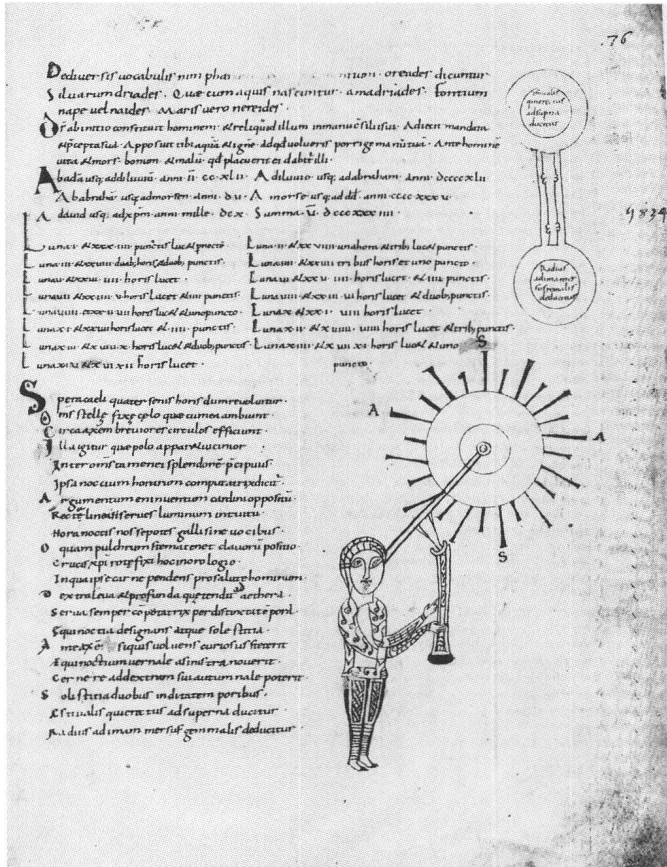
76

Dedueri sis uocabulis nim pha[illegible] orcades dicuntur. S duarum driades. Que cum aquis nascuntur amadriades. Fontium napee uel naides. Maris uero nereides.

D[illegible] ab initio constituit hominem & reliquid illum inmanu consilii sui. Adiecit mandata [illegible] Apposuit tibi aquam & ignem ad quod uolueris porrige manum tuam. Ante hominem uita & mors bonum & malum. qd placuerit ei dabitur illi.

Ab adam usq; ad diluuium anni ii cc xl ii. A diluuio usq; ad abraham anni dccccxl ii. Ab abraham usq; ad morsen anni d x. A morse usq; ad dd anni cccc lxxx. A dauid usq; ad xpm anni mille dex. Summa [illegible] dcccxxxiii.

Luna i xxx iiii punctis luce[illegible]
Luna ii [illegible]
Luna iii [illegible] horis lucet
Luna iiii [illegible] luce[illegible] punctis
Luna v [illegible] punct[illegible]
Luna vi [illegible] punctis
Luna vii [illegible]

Luna viii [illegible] punctis
Luna viiii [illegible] uno puncto
Luna x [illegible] punctis
Luna xi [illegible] duobus punctis
Luna xii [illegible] punctis
Luna xiii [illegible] uno puncto

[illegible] quierenti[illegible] ad superna ducitur

Radius ad imum mersus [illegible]

9834

S

Speracaeli quater senis horis dum reuoluitur
Omis stelle fixe celo que cum eo ambiunt
Circa axem breuiores circulos efficiunt.
Illa igitur que polo apparet uicinior
Inter omnis emeret splendore praecipuus
Ipsa noctium horarum computatrix dicitur.
Argumentum enim inuentum cardini opposito
Recte linealiter ut luminum intuitu
Hora noctis nos repotes gallis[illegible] cibus
O quam pulchrum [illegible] tenet claustri positio
Crucis xpi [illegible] horologio
In qua ipse car ne pendens pro salute hominum
Extra leua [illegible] quae tendit aethera
Seruiat semper computatrix per distincte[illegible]
Equinoctia designant atque sole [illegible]
A merite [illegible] curiosus fieret
Equinoctium uernale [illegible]
Certe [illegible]
Solstitia duobus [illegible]
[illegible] quie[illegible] ad superna ducitur
Radius ad imum mersus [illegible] deducitur

A

A

S